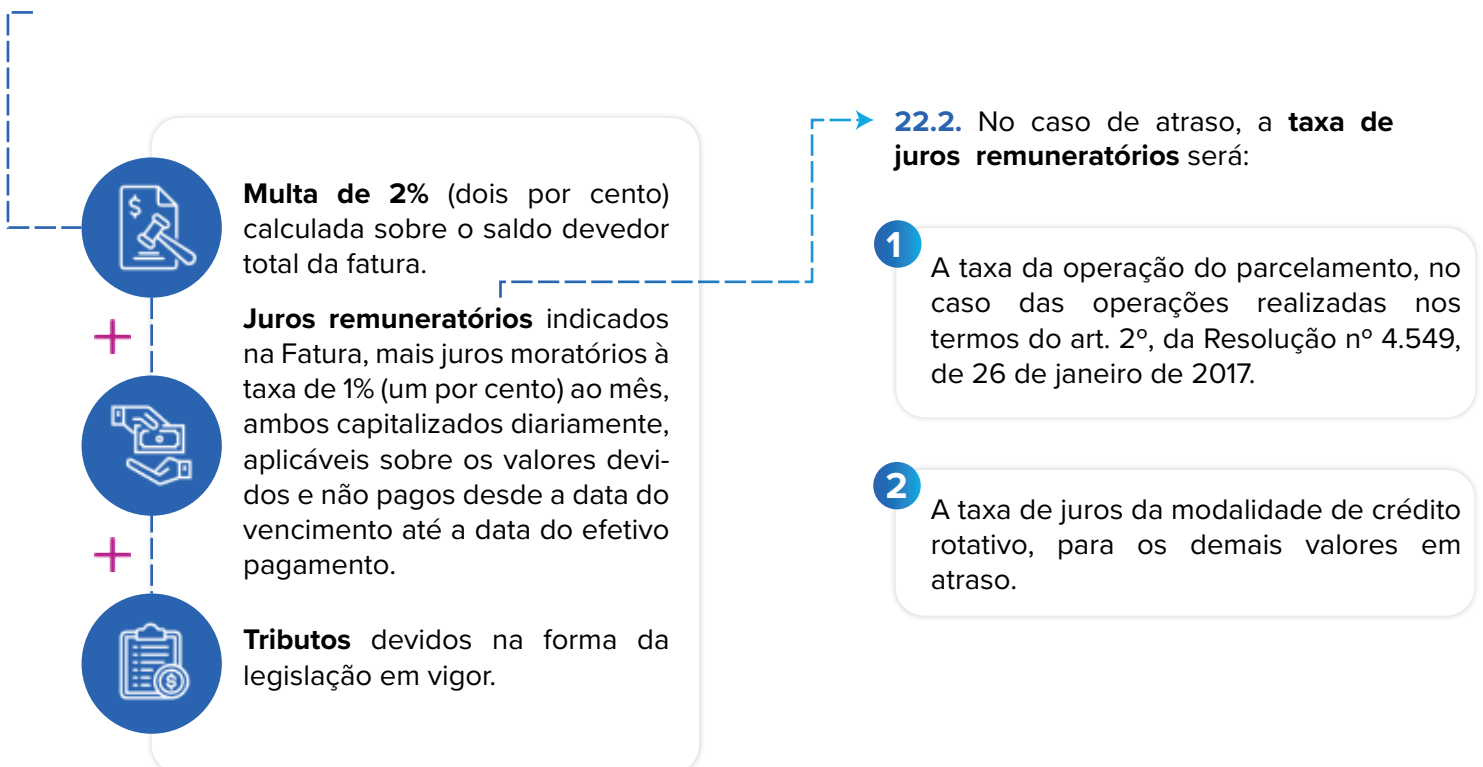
**Multa de 2%** (dois por cento) calculada sobre o saldo devedor total da fatura.

+

**Juros remuneratórios** indicados na Fatura, mais juros moratórios à taxa de 1% (um por cento) ao mês, ambos capitalizados diariamente, aplicáveis sobre os valores devidos e não pagos desde a data do vencimento até a data do efetivo pagamento.

+

**Tributos** devidos na forma da legislação em vigor.

**22.2.** No caso de atraso, a **taxa de juros remuneratórios** será:

1

A taxa da operação do parcelamento, no caso das operações realizadas nos termos do art. 2º, da Resolução nº 4.549, de 26 de janeiro de 2017.

2

A taxa de juros da modalidade de crédito rotativo, para os demais valores em atraso.